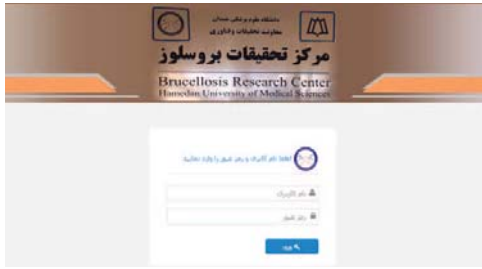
دانشگاه علوم پزشکی همدان
معاونت تحقیقات و فناوری
مرکز تحقیقات بروسلوز
Brucellosis Research Center
Hamedan University of Medical Sciences

لطفا نام کاربری و رمز عبور را وارد نمایید

نام کاربری

رمز عبور

ورود